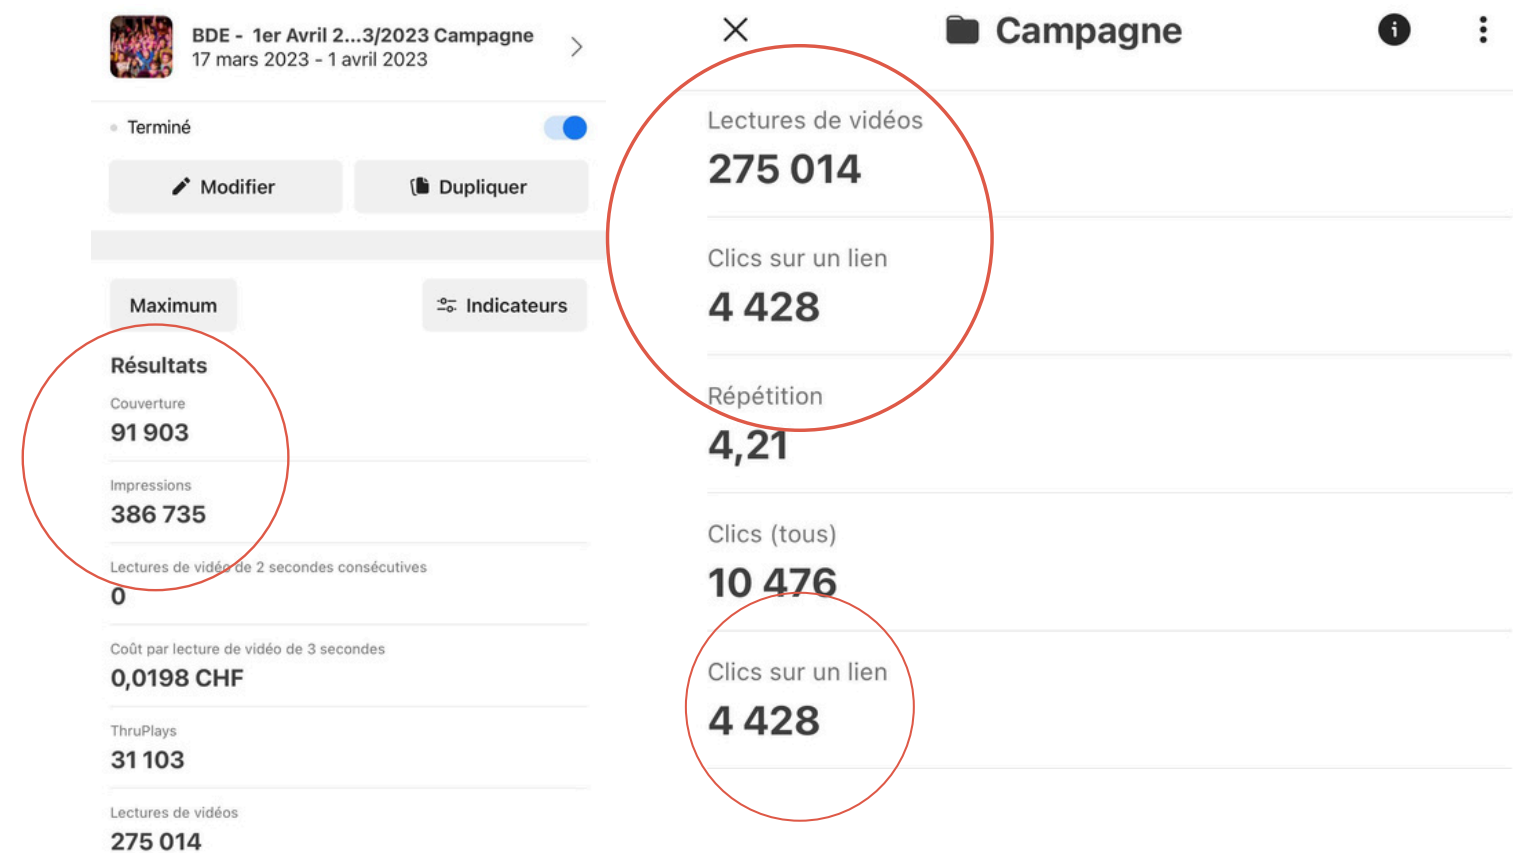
BDE - 1er Avril 2...3/2023 Campagne
17 mars 2023 - 1 avril 2023

Terminé

Modifier

Dupliquer

Maximum

Indicateurs

Résultats

Couverture
91 903

Impressions
386 735

Lectures de vidéo de 2 secondes consécutives
0

Coût par lecture de vidéo de 3 secondes
0,0198 CHF

ThruPlays
31 103

Lectures de vidéos
275 014

Campagne

Lectures de vidéos
275 014

Clics sur un lien
4 428

Répétition
4,21

Clics (tous)
10 476

Clics sur un lien
4 428